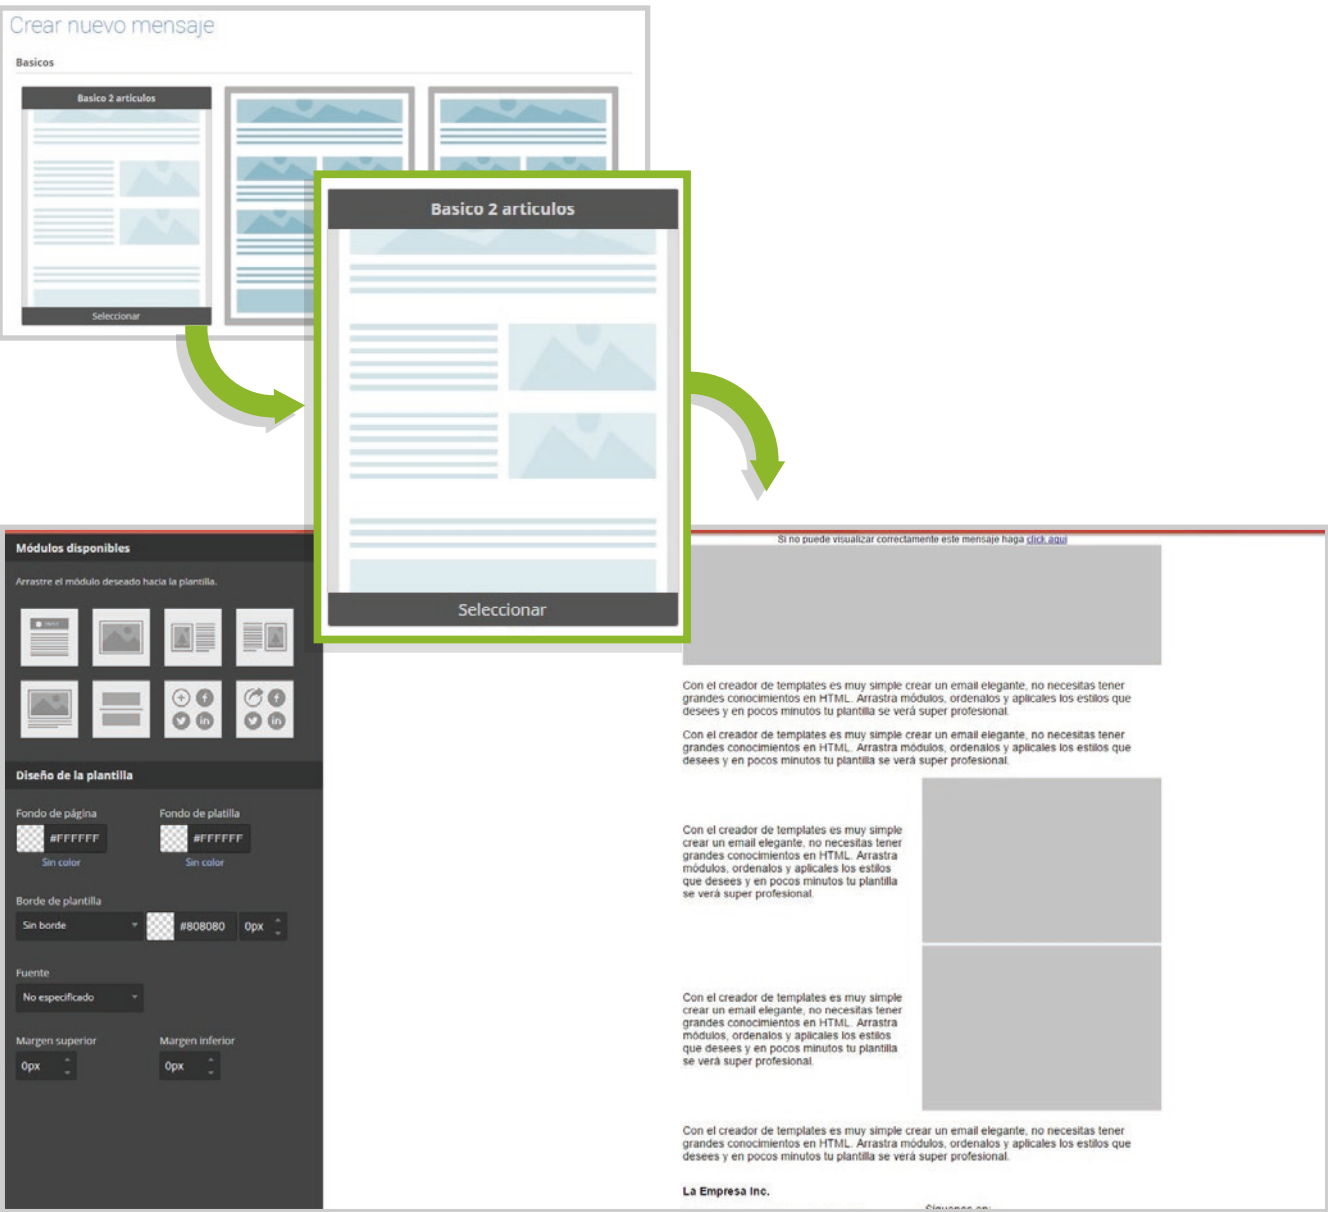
Crear nuevo mensaje

Basicos

Basico 2 articulos

Seleccionar

Basico 2 articulos

Seleccionar

Módulos disponibles

Arrastre el módulo deseado hacia la plantilla.

Diseño de la plantilla

Fondo de página

#FFFFFF

Sin color

Fondo de platilla

#FFFFFF

Sin color

Borde de plantilla

Sin borde

#808080

0px

Fuente

No especificado

Margen superior

0px

Margen inferior

0px

Si no puede visualizar correctamente este mensaje haga click aquí

Con el creador de templates es muy simple crear un email elegante, no necesitas tener grandes conocimientos en HTML. Arrastra módulos, ordenalos y aplicales los estilos que desees y en pocos minutos tu plantilla se verá super profesional.

Con el creador de templates es muy simple crear un email elegante, no necesitas tener grandes conocimientos en HTML. Arrastra módulos, ordenalos y aplicales los estilos que desees y en pocos minutos tu plantilla se verá super profesional.

Con el creador de templates es muy simple crear un email elegante, no necesitas tener grandes conocimientos en HTML. Arrastra módulos, ordenalos y aplicales los estilos que desees y en pocos minutos tu plantilla se verá super profesional.

Con el creador de templates es muy simple crear un email elegante, no necesitas tener grandes conocimientos en HTML. Arrastra módulos, ordenalos y aplicales los estilos que desees y en pocos minutos tu plantilla se verá super profesional.

Con el creador de templates es muy simple crear un email elegante, no necesitas tener grandes conocimientos en HTML. Arrastra módulos, ordenalos y aplicales los estilos que desees y en pocos minutos tu plantilla se verá super profesional.

La Empresa Inc.

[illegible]